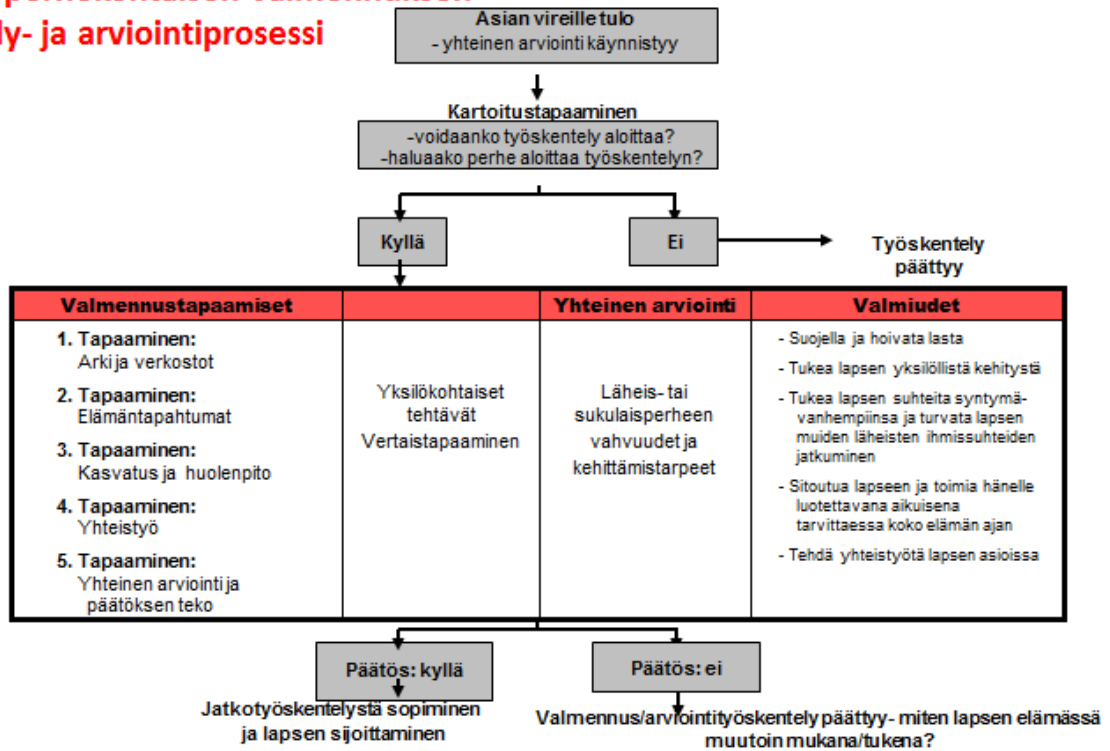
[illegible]
ly- ja arviointiprosessi

Asian vireille tulo
- yhteinen arviointi käynnistyy

Kartoitustapaaminen
-voidaanko työskentely aloittaa?
-haluaako perhe aloittaa työskentelyn?

Kyllä

Ei

Työskentely päättyy

| Valmennustapaamiset | | Yhteinen arviointi | Valmiudet |
|---|---|---|---|
| 1. Tapaaminen: Arki ja verkostot<br>2. Tapaaminen: Elämäntapahtumat<br>3. Tapaaminen: Kasvatus ja huolenpito<br>4. Tapaaminen: Yhteistyö<br>5. Tapaaminen: Yhteinen arviointi ja päätöksen teko | Yksilökohtaiset tehtävät<br>Vertaistapaaminen | Läheis- tai sukulaisperheen vahvuudet ja kehittämistarpeet | - Suojella ja hoivata lasta<br>- Tukea lapsen yksilöllistä kehitystä<br>- Tukea lapsen suhteita syntymävanhempiinsa ja turvata lapsen muiden läheisten ihmissuhteiden jatkuminen<br>- Sitoutua lapseen ja toimia hänelle luotettavana aikuisena tarvittaessa koko elämän ajan<br>- Tehdä yhteistyötä lapsen asioissa |

Päätös: kyllä

Päätös: ei

Jatkotyöskentelystä sopiminen ja lapsen sijoittaminen

Valmennus/arviointityöskentely päättyy- miten lapsen elämässä muutoin mukana/tukena?